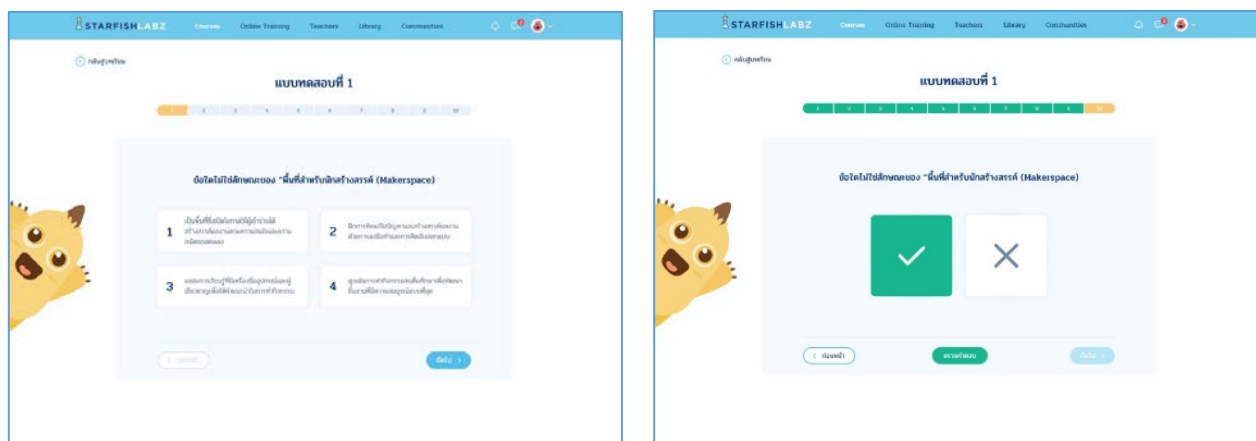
STARFISH LABZ Courses Online Training Teachers Library Communities

กลับสู่บทเรียน

แบบทดสอบที่ 1

1 2 3 4 5 6 7 8 9 10

ข้อใดไม่ใช่ลักษณะของ "พื้นที่สำหรับนักสร้างสรรค์ (Makerspace)"

1 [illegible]

2 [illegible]

3 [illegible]

4 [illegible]

ก่อนหน้า

ถัดไป

STARFISH LABZ Courses Online Training Teachers Library Communities

กลับสู่บทเรียน

แบบทดสอบที่ 1

1 2 3 4 5 6 7 8 9 10

ข้อใดไม่ใช่ลักษณะของ "พื้นที่สำหรับนักสร้างสรรค์ (Makerspace)"

ก่อนหน้า

ตรวจคำตอบ

ถัดไป